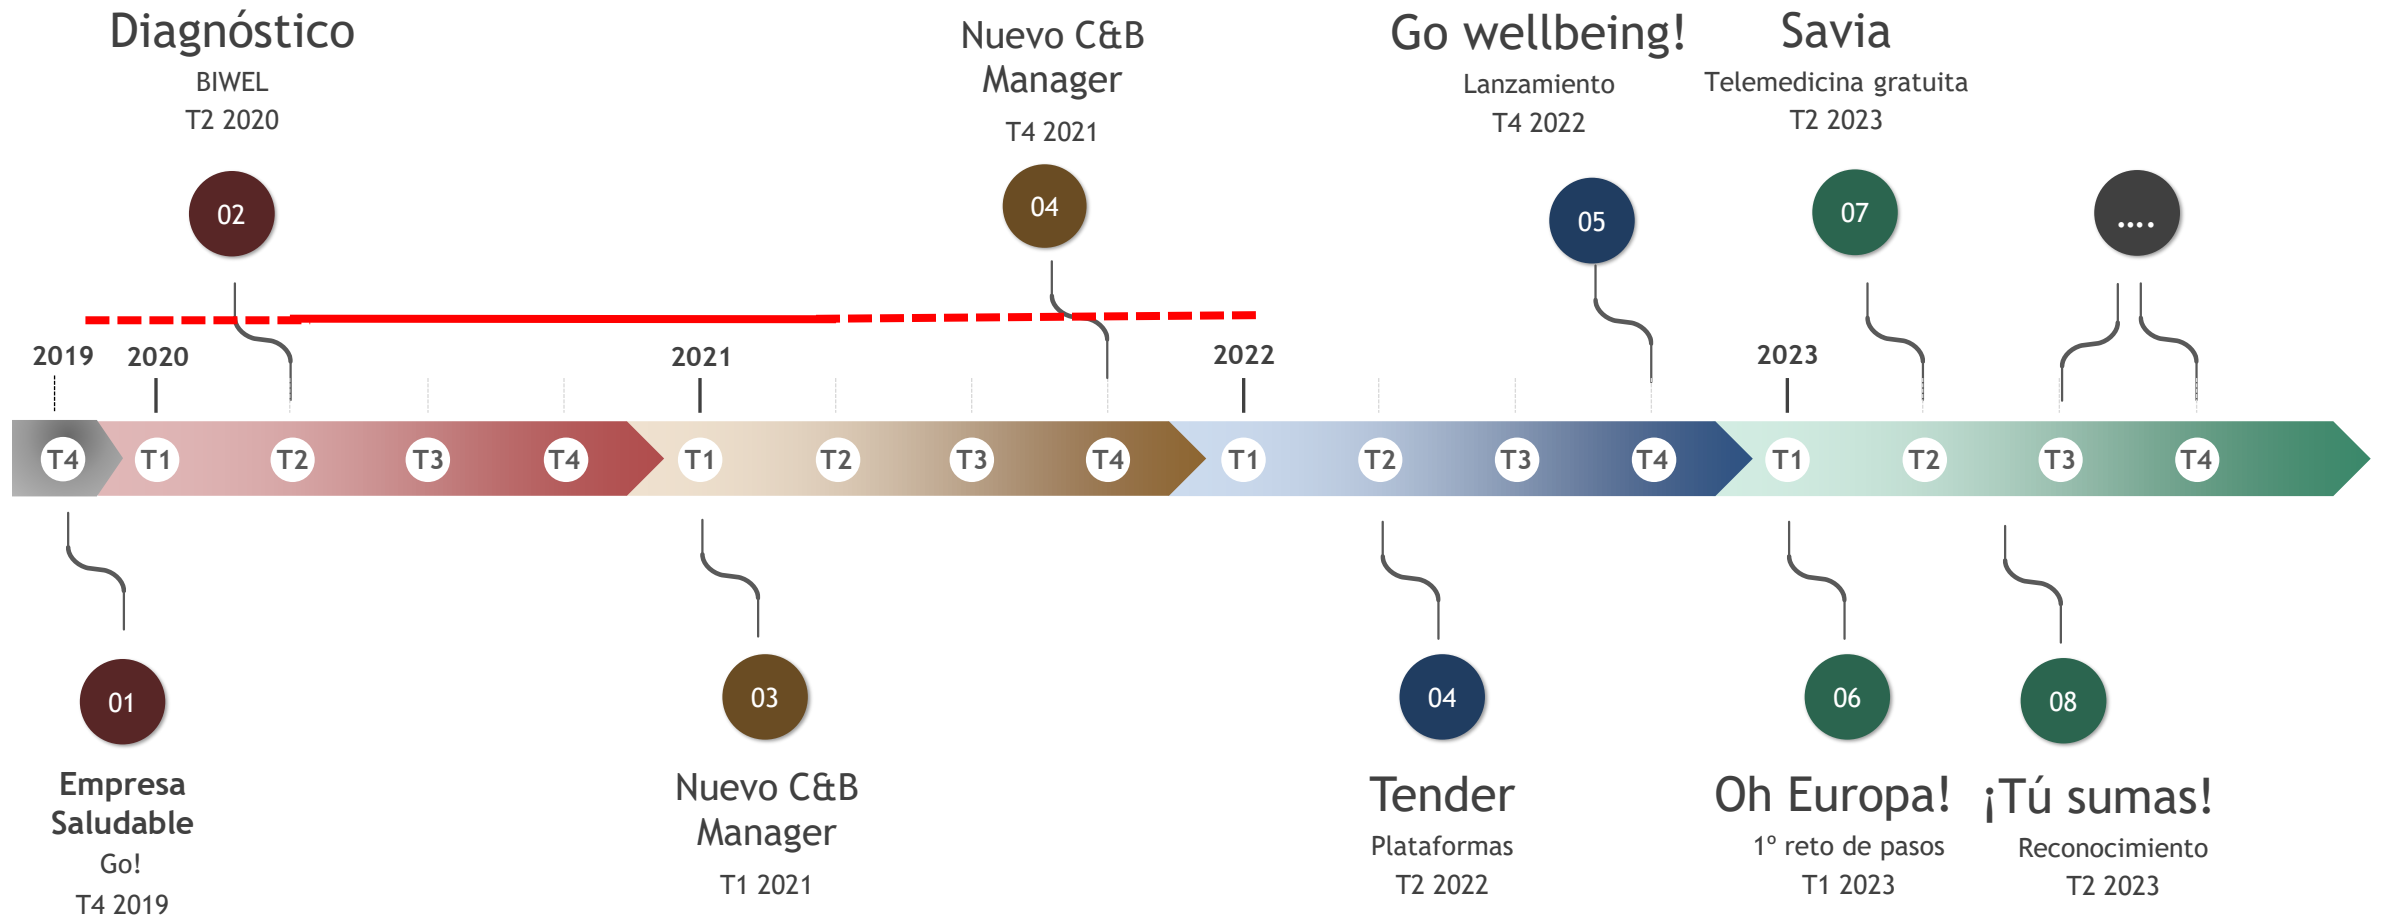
Diagnóstico
BIWEL
T2 2020

02

Nuevo C&B Manager
T4 2021

04

Go wellbeing!
Lanzamiento
T4 2022

05

Savia
Telemedicina gratuita
T2 2023

07

....

2019 2020 2021 2022 2023

T4 T1 T2 T3 T4 T1 T2 T3 T4 T1 T2 T3 T4 T1 T2 T3 T4

01
Empresa Saludable
Go!
T4 2019

03
Nuevo C&B Manager
T1 2021

04
Tender
Plataformas
T2 2022

06
Oh Europa!
1º reto de pasos
T1 2023

08
¡Tú sumas!
Reconocimiento
T2 2023